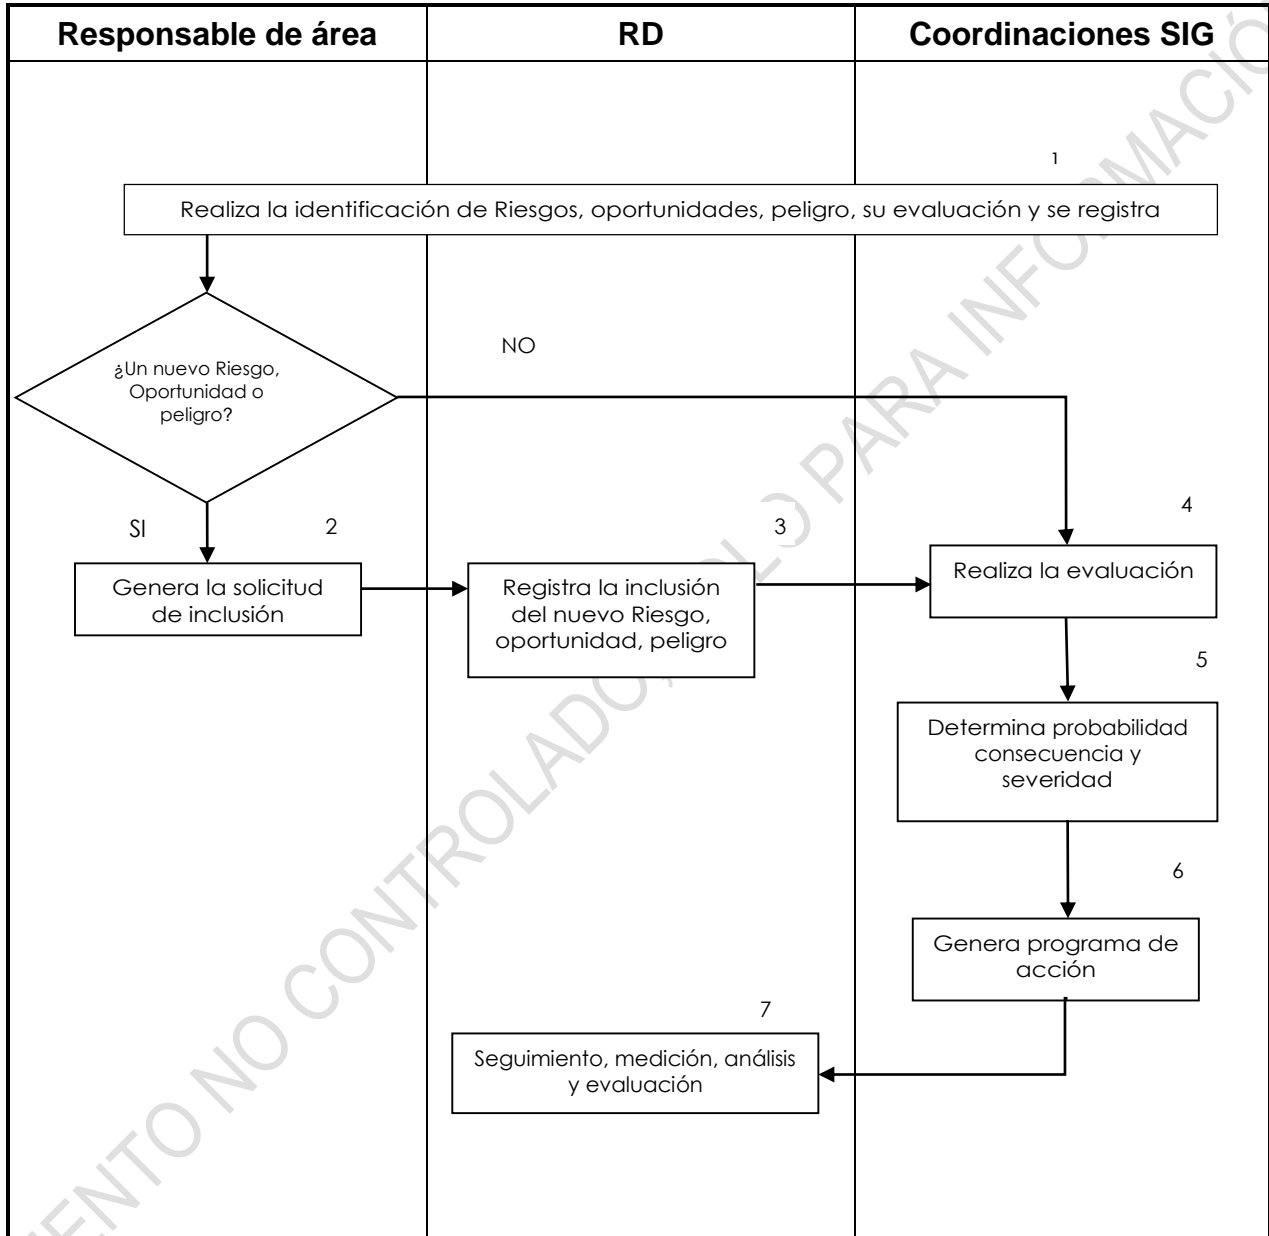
Responsable de área

RD

Coordinaciones SIG

1

Realiza la identificación de Riesgos, oportunidades, peligro, su evaluación y se registra

¿Un nuevo Riesgo, Oportunidad o peligro?

NO

SI

2

Genera la solicitud de inclusión

3

Registra la inclusión del nuevo Riesgo, oportunidad, peligro

4

Realiza la evaluación

5

Determina probabilidad consecuencia y severidad

6

Genera programa de acción

7

Seguimiento, medición, análisis y evaluación

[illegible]ENTO NO CONTROLADO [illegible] PARA INFORMACIÓ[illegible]